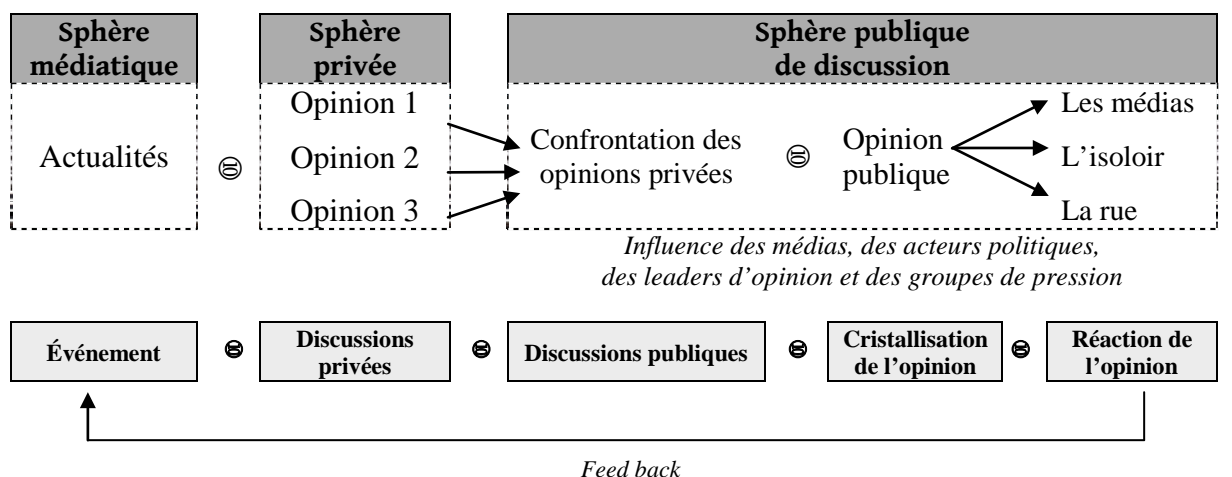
Sphère médiatique

Sphère privée

Sphère publique de discussion

Actualités

Opinion 1

Opinion 2

Opinion 3

Confrontation des opinions privées

Opinion publique

Les médias

L'isoloir

La rue

*Influence des médias, des acteurs politiques, des leaders d'opinion et des groupes de pression*

Événement

Discussions privées

Discussions publiques

Cristallisation de l'opinion

Réaction de l'opinion

*Feed back*